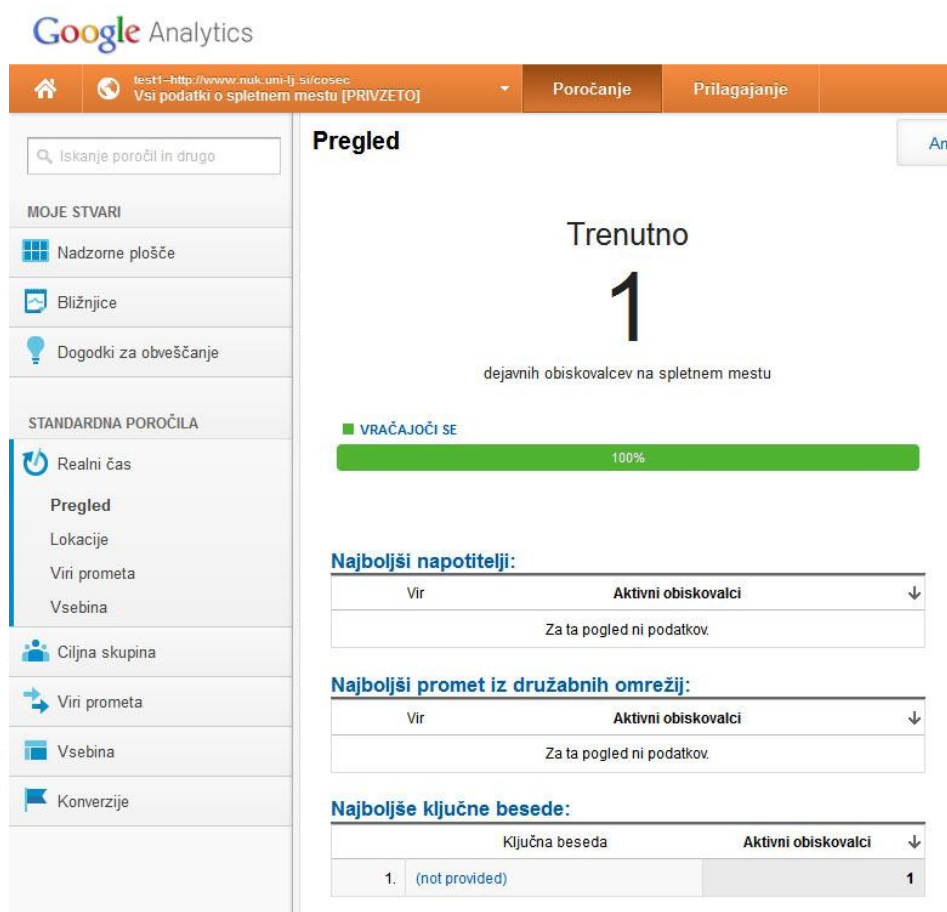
Google Analytics

test1–http://www.nuk.uni-lj.si/cosec
Vsi podatki o spletnem mestu [PRIVZETO]

Poročanje

Prilagajanje

Iskanje poročil in drugo

MOJE STVARI

Nadzorne plošče

Bližnjice

Dogodki za obveščanje

STANDARDNA POROČILA

Realni čas

Pregled

Lokacije

Viri prometa

Vsebina

Ciljna skupina

Viri prometa

Vsebina

Konverzije

Pregled

An

Trenutno

1

dejavnih obiskovalcev na spletnem mestu

VRAČAJOČI SE

100%

Najboljši napotitelji:

| Vir | Aktivni obiskovalci ↓ |
|---|---|
| Za ta pogled ni podatkov. | |

Najboljši promet iz družabnih omrežij:

| Vir | Aktivni obiskovalci ↓ |
|---|---|
| Za ta pogled ni podatkov. | |

Najboljše ključne besede:

| | Ključna beseda | Aktivni obiskovalci ↓ |
|---|---|---|
| 1. | (not provided) | 1 |